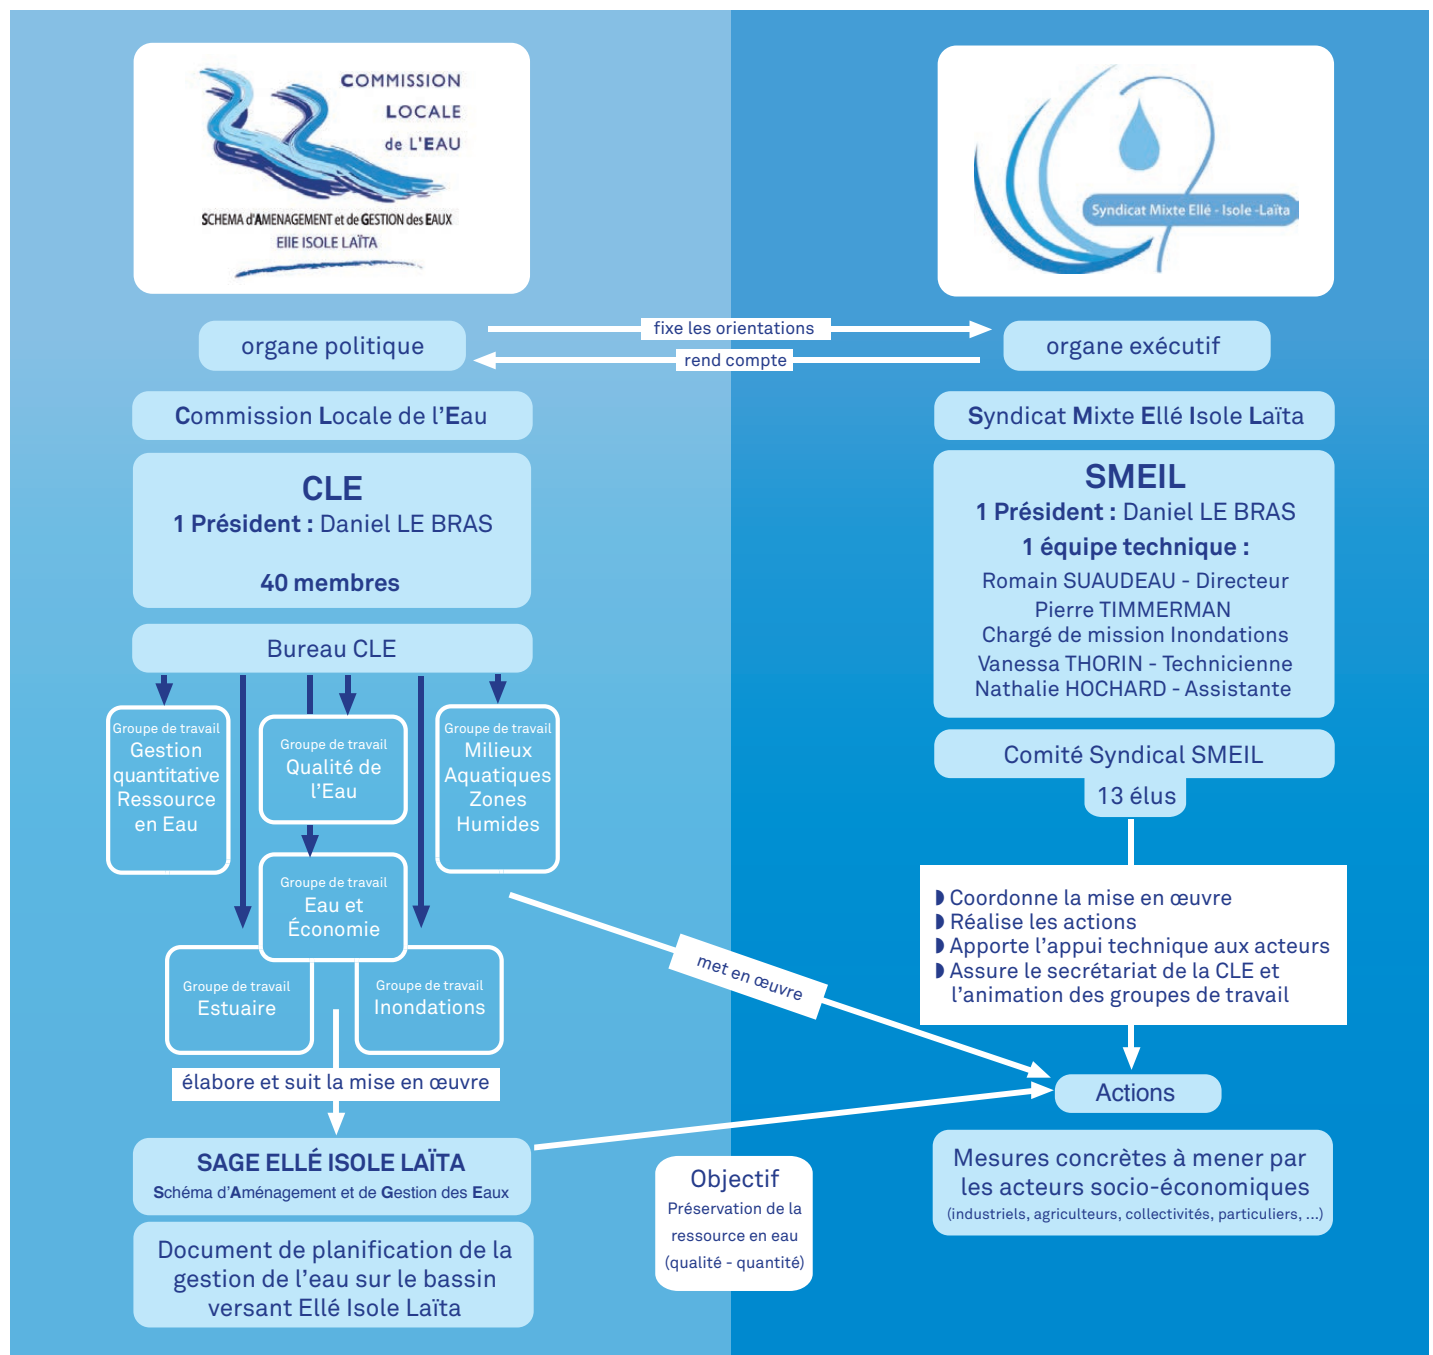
COMMISSION LOCALE de L'EAU
SCHEMA d'AMENAGEMENT et de GESTION des EAUX
EllE ISOLE LAÏTA

Syndicat Mixte Ellé - Isole -Laïta

organe politique

fixe les orientations

rend compte

organe exécutif

Commission Locale de l'Eau

CLE
1 Président : Daniel LE BRAS

40 membres

Bureau CLE

Groupe de travail
Gestion quantitative Ressource en Eau

Groupe de travail
Qualité de l'Eau

Groupe de travail
Milieux Aquatiques Zones Humides

Groupe de travail
Eau et Économie

Groupe de travail
Estuaire

Groupe de travail
Inondations

élabore et suit la mise en œuvre

SAGE ELLÉ ISOLE LAÏTA
Schéma d'Aménagement et de Gestion des Eaux

Document de planification de la gestion de l'eau sur le bassin versant Ellé Isole Laïta

Objectif
Préservation de la ressource en eau (qualité - quantité)

met en œuvre

Syndicat Mixte Ellé Isole Laïta

SMEIL
1 Président : Daniel LE BRAS
1 équipe technique :
Romain SUAUDEAU - Directeur
Pierre TIMMERMAN
Chargé de mission Inondations
Vanessa THORIN - Technicienne
Nathalie HOCHARD - Assistante

Comité Syndical SMEIL
13 élus

◗ Coordonne la mise en œuvre
◗ Réalise les actions
◗ Apporte l'appui technique aux acteurs
◗ Assure le secrétariat de la CLE et l'animation des groupes de travail

Actions

Mesures concrètes à mener par les acteurs socio-économiques
(industriels, agriculteurs, collectivités, particuliers, ...)